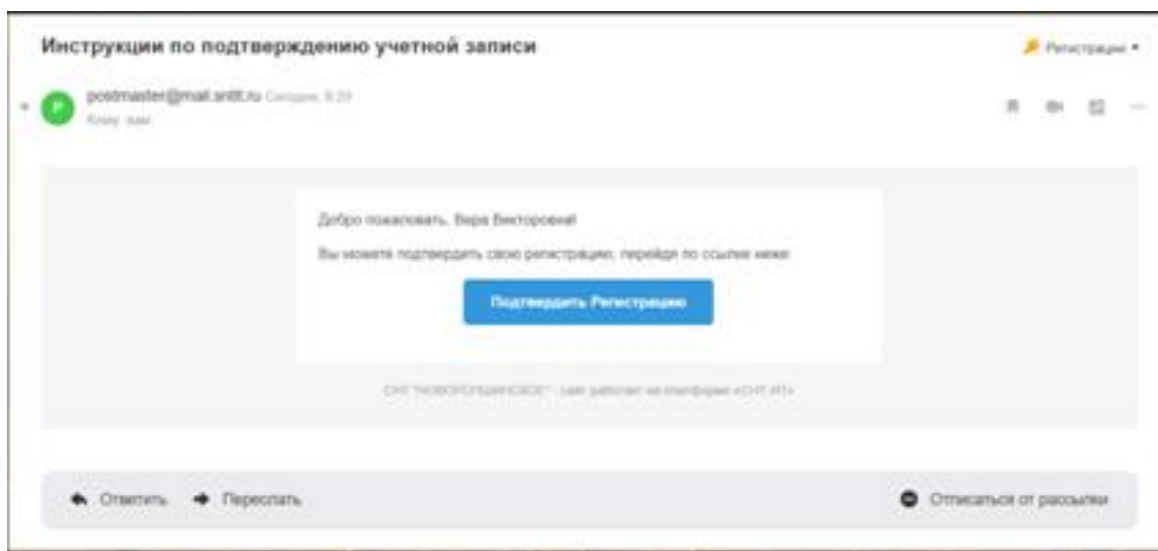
Инструкции по подтверждению учетной записи

Регистрация

P

postmaster@mail.sntit.ru Сегодня, 9:29

Кому: вам

Добро пожаловать, Вера Викторовна!

Вы можете подтвердить свою регистрацию, перейдя по ссылке ниже

Подтвердить Регистрацию

СНТ "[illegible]" - сайт работает на платформе «СНТ ИТ»

Ответить Переслать

Отписаться от рассылки